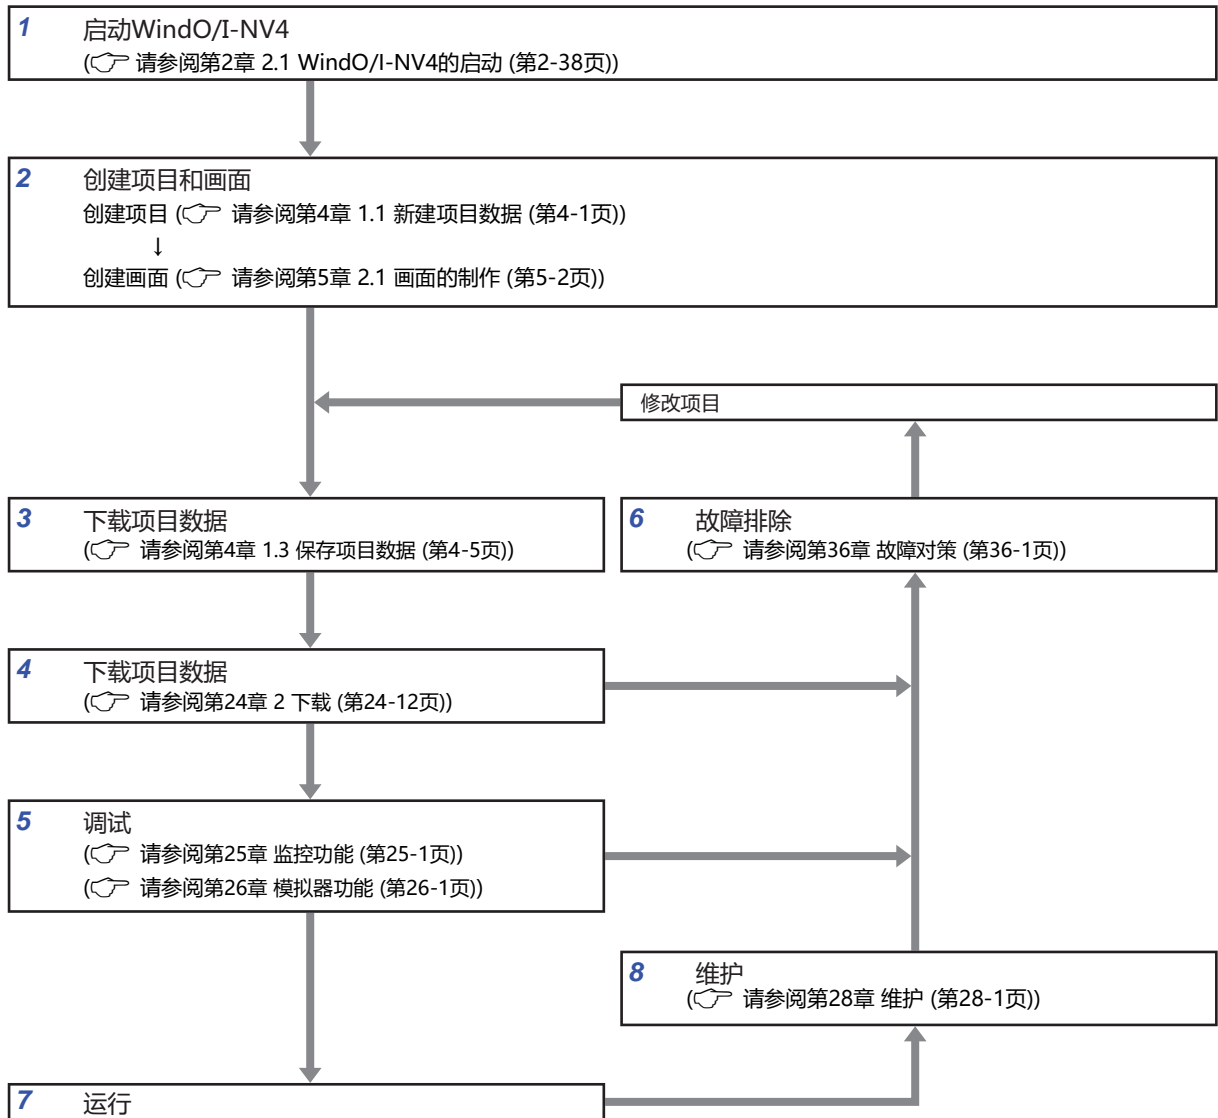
1 启动WindO/I-NV4
(☞ 请参阅第2章 2.1 WindO/I-NV4的启动 (第2-38页))

2 创建项目和画面
创建项目 (☞ 请参阅第4章 1.1 新建项目数据 (第4-1页))
↓
创建画面 (☞ 请参阅第5章 2.1 画面的制作 (第5-2页))

修改项目

3 下载项目数据
(☞ 请参阅第4章 1.3 保存项目数据 (第4-5页))

6 故障排除
(☞ 请参阅第36章 故障对策 (第36-1页))

4 下载项目数据
(☞ 请参阅第24章 2 下载 (第24-12页))

5 调试
(☞ 请参阅第25章 监控功能 (第25-1页))
(☞ 请参阅第26章 模拟器功能 (第26-1页))

8 维护
(☞ 请参阅第28章 维护 (第28-1页))

7 运行